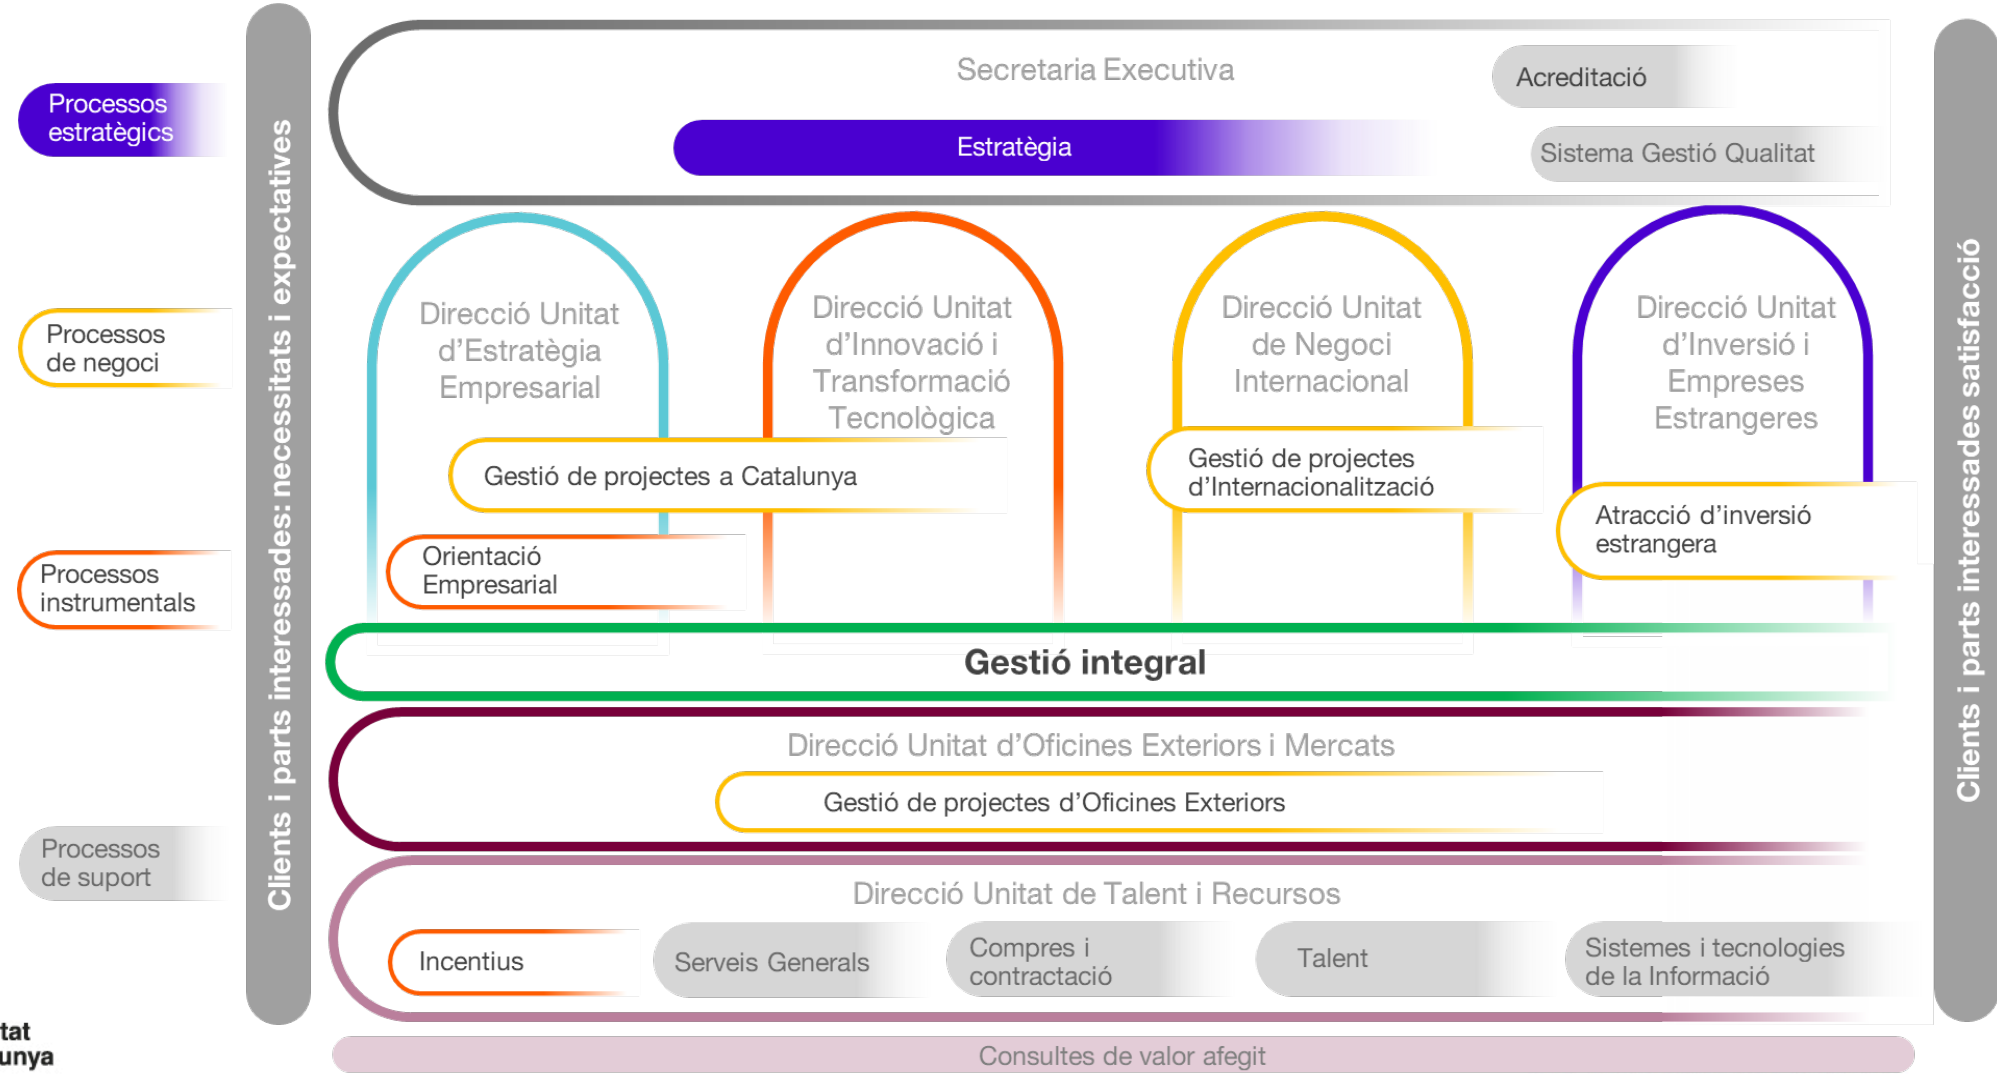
Processos estratègics

Processos de negoci

Processos instrumentals

Processos de suport

Clients i parts interessades: necessitats i expectatives

Secretaria Executiva

Acreditació

Estratègia

Sistema Gestió Qualitat

Direcció Unitat d'Estratègia Empresarial

Direcció Unitat d'Innovació i Transformació Tecnològica

Direcció Unitat de Negoci Internacional

Direcció Unitat d'Inversió i Empreses Estrangeres

Gestió de projectes a Catalunya

Gestió de projectes d'Internacionalització

Atracció d'inversió estrangera

Orientació Empresarial

Gestió integral

Direcció Unitat d'Oficines Exteriors i Mercats

Gestió de projectes d'Oficines Exteriors

Direcció Unitat de Talent i Recursos

Incentius

Serveis Generals

Compres i contractació

Talent

Sistemes i tecnologies de la Informació

Consultes de valor afegit

Clients i parts interessades satisfacció

tat
unya